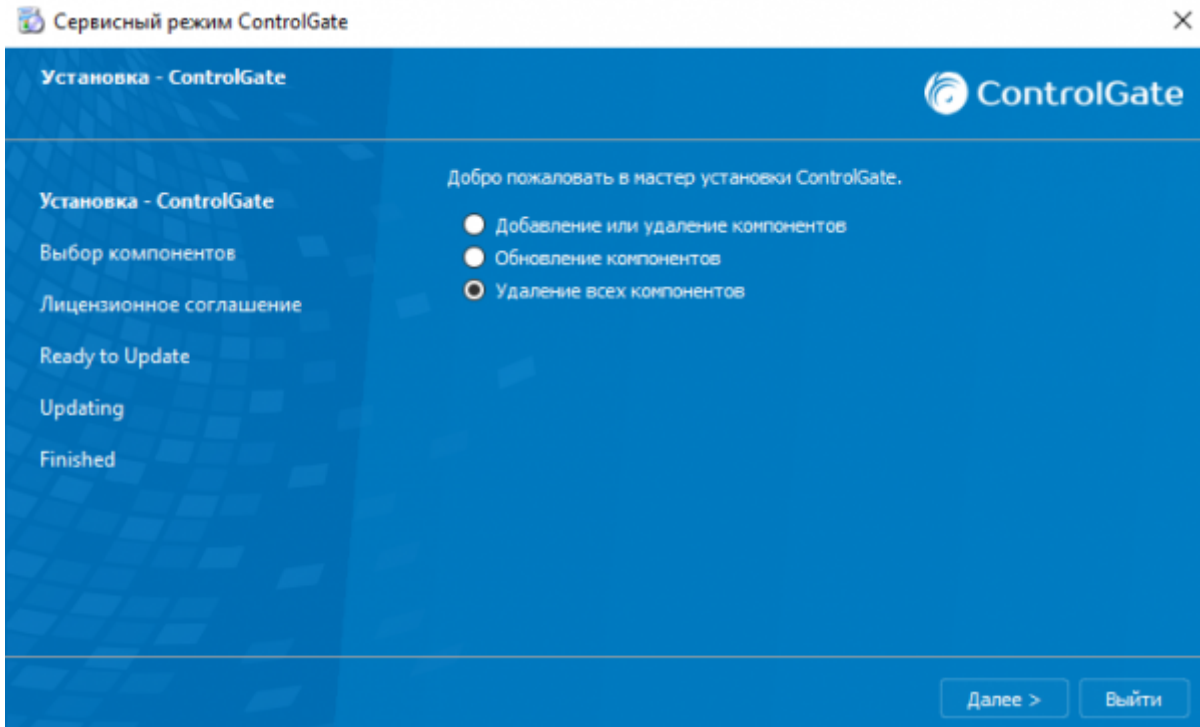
Сервисный режим ControlGate

Установка - ControlGate

ControlGate

Установка - ControlGate
Выбор компонентов
Лицензионное соглашение
Ready to Update
Updating
Finished

Добро пожаловать в мастер установки ControlGate.

Добавление или удаление компонентов
Обновление компонентов
Удаление всех компонентов

Далее >
Выйти